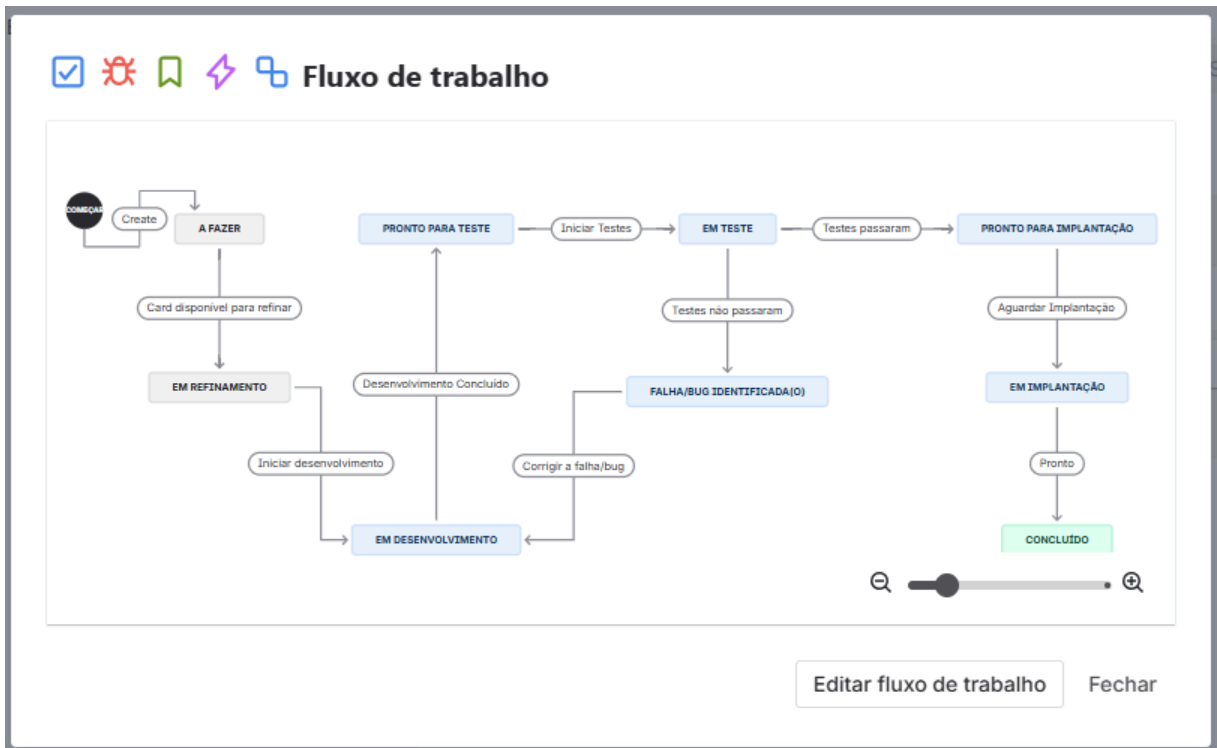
Fluxo de trabalho

COMEÇAR
Create
A FAZER
Card disponível para refinar
EM REFINAMENTO
Iniciar desenvolvimento
EM DESENVOLVIMENTO
Desenvolvimento Concluído
PRONTO PARA TESTE
Iniciar Testes
EM TESTE
Testes não passaram
FALHA/BUG IDENTIFICADA(O)
Corrigir a falha/bug
Testes passaram
PRONTO PARA IMPLANTAÇÃO
Aguardar Implantação
EM IMPLANTAÇÃO
Pronto
CONCLUÍDO

Editar fluxo de trabalho
Fechar